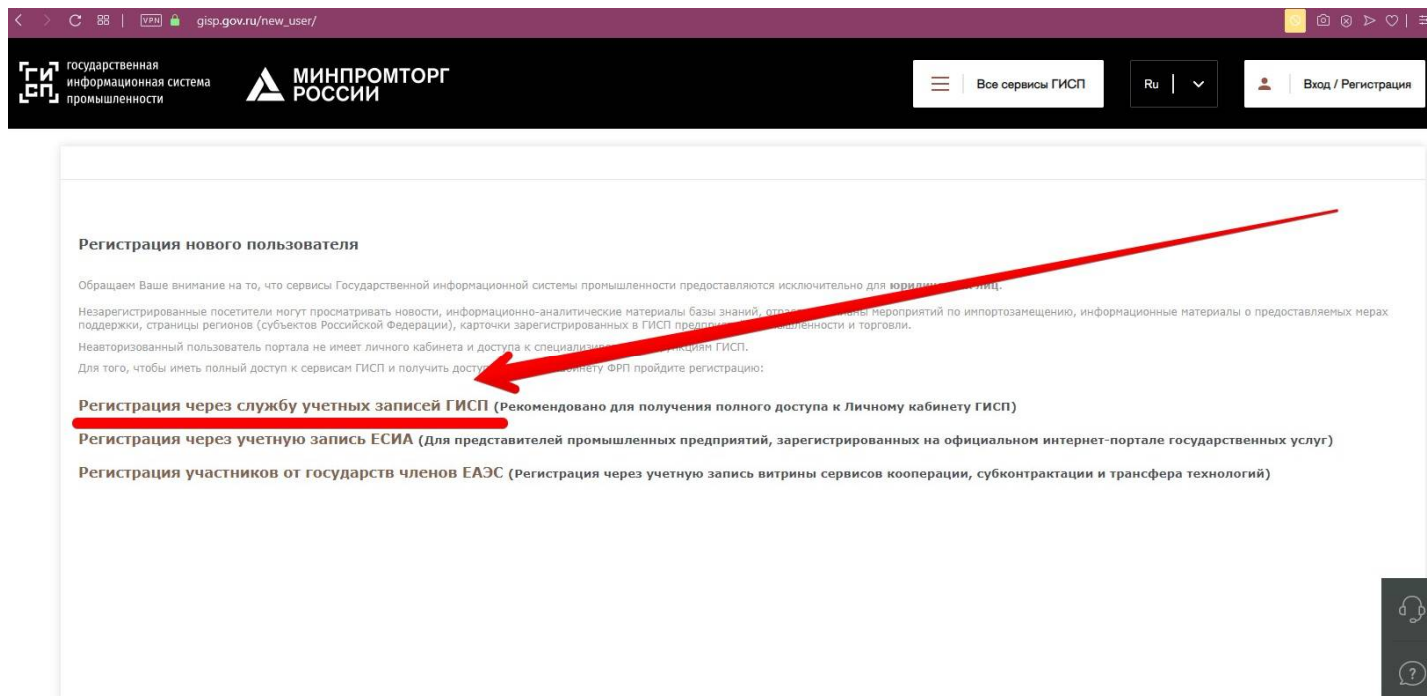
VPN gisp.gov.ru/new_user/

ГИСП государственная информационная система промышленности

МИНПРОМТОРГ РОССИИ

Все сервисы ГИСП

Ru

Вход / Регистрация

Регистрация нового пользователя

Обращаем Ваше внимание на то, что сервисы Государственной информационной системы промышленности предоставляются исключительно для юриди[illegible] лиц.

Незарегистрированные посетители могут просматривать новости, информационно-аналитические материалы базы знаний, отра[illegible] мероприятий по импортозамещению, информационные материалы о предоставляемых мерах поддержки, страницы регионов (субъектов Российской Федерации), карточки зарегистрированных в ГИСП предпри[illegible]шленности и торговли.

Неавторизованный пользователь портала не имеет личного кабинета и доступа к специализи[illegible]кциям ГИСП.

Для того, чтобы иметь полный доступ к сервисам ГИСП и получить досту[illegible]бинету ФРП пройдите регистрацию:

Регистрация через службу учетных записей ГИСП (Рекомендовано для получения полного доступа к Личному кабинету ГИСП)

Регистрация через учетную запись ЕСИА (Для представителей промышленных предприятий, зарегистрированных на официальном интернет-портале государственных услуг)

Регистрация участников от государств членов ЕАЭС (Регистрация через учетную запись витрины сервисов кооперации, субконтрактации и трансфера технологий)